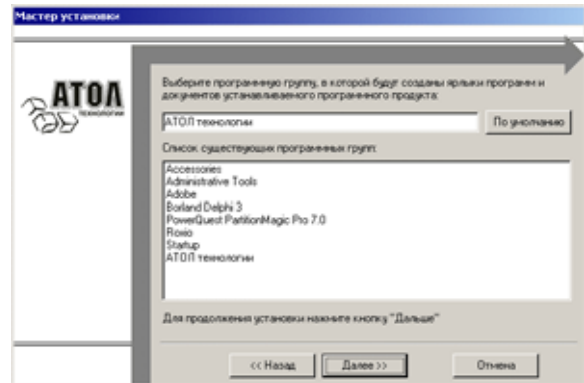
Мастер установки

АТОЛ
технологии

Выберите программную группу, в которой будут созданы ярлыки программ и документов устанавливаемого программного продукта:

АТОЛ технологии

По умолчанию

Список существующих программных групп:

Accessories
Administrative Tools
Adobe
Borland Delphi 3
PowerQuest PartitionMagic Pro 7.0
Roxio
Startup
АТОЛ технологии

Для продолжения установки нажмите кнопку "Дальше"

<< Назад

Далее >>

Отмена